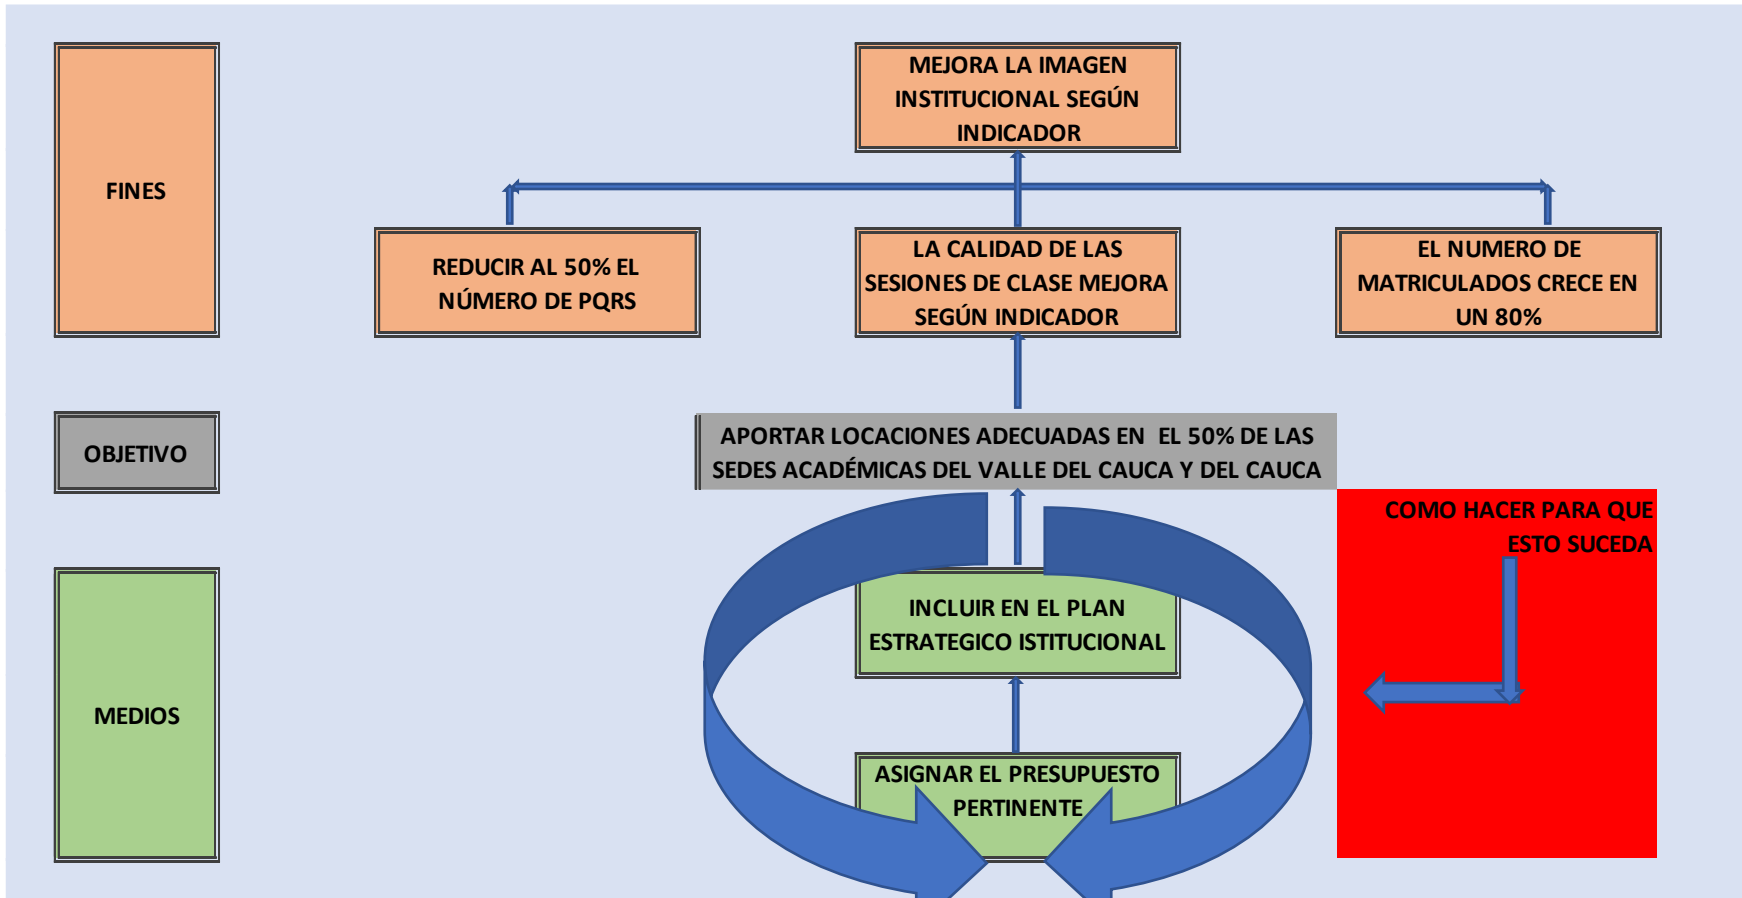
FINES

MEJORA LA IMAGEN INSTITUCIONAL SEGÚN INDICADOR

REDUCIR AL 50% EL NÚMERO DE PQRS

LA CALIDAD DE LAS SESIONES DE CLASE MEJORA SEGÚN INDICADOR

EL NUMERO DE MATRICULADOS CRECE EN UN 80%

OBJETIVO

APORTAR LOCACIONES ADECUADAS EN EL 50% DE LAS SEDES ACADÉMICAS DEL VALLE DEL CAUCA Y DEL CAUCA

COMO HACER PARA QUE ESTO SUCEDA

MEDIOS

INCLUIR EN EL PLAN ESTRATEGICO ISTITUCIONAL

ASIGNAR EL PRESUPUESTO PERTINENTE